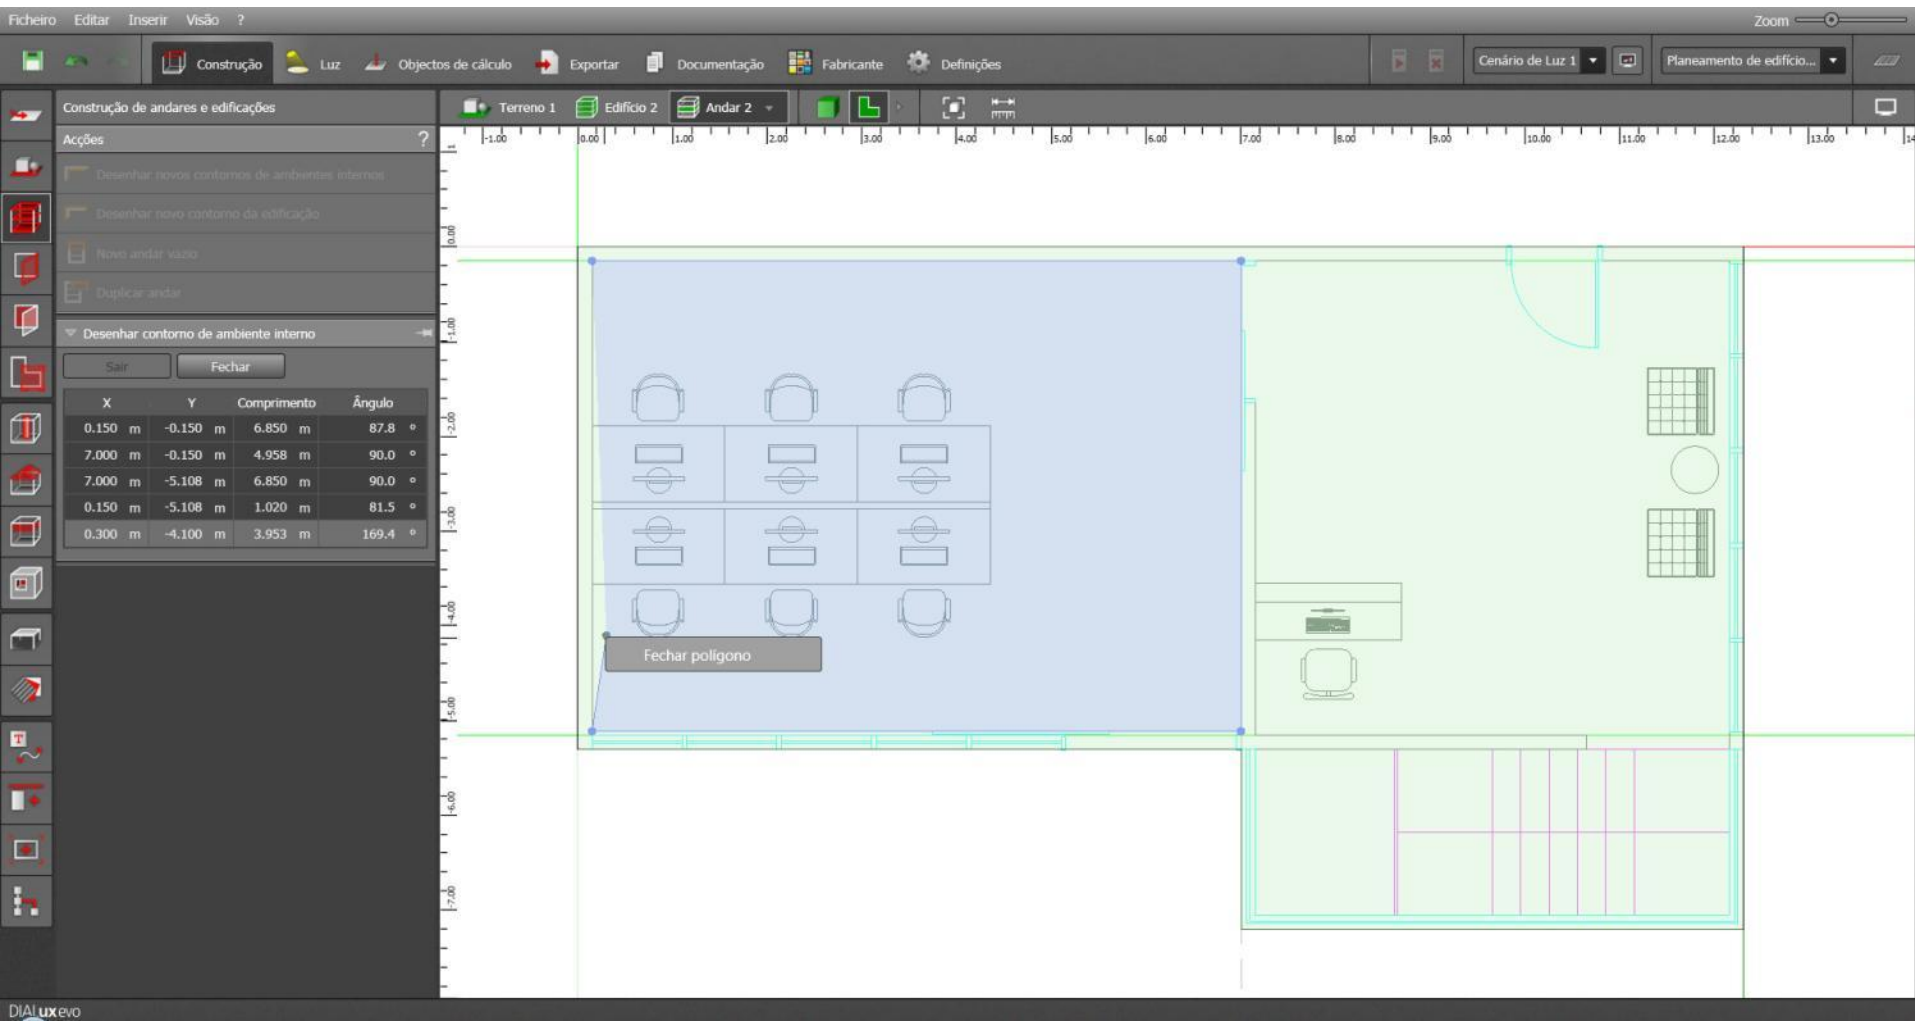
Ficheiro Editar Inserir Visão ?

Zoom

Construção Luz Objectos de cálculo Exportar Documentação Fabricante Definições

Cenário de Luz 1

Planeamento de edifício...

Construção de andares e edificações

Acções ?

Desenhar novos contornos de ambientes internos

Desenhar novo contorno da edificação

Novo andar vazio

Duplicar andar

Desenhar contorno de ambiente interno

Sair Fechar

| X | Y | Comprimento | Ângulo |
|---|---|---|---|
| 0.150 m | -0.150 m | 6.850 m | 87.8 ° |
| 7.000 m | -0.150 m | 4.958 m | 90.0 ° |
| 7.000 m | -5.108 m | 6.850 m | 90.0 ° |
| 0.150 m | -5.108 m | 1.020 m | 81.5 ° |
| 0.300 m | -4.100 m | 3.953 m | 169.4 ° |

Terreno 1 Edifício 2 Andar 2

-1.00 0.00 1.00 2.00 3.00 4.00 5.00 6.00 7.00 8.00 9.00 10.00 11.00 12.00 13.00 14

1 0.00 -1.00 -2.00 -3.00 -4.00 -5.00 -6.00 -7.00

Fechar polígono

DIALux evo